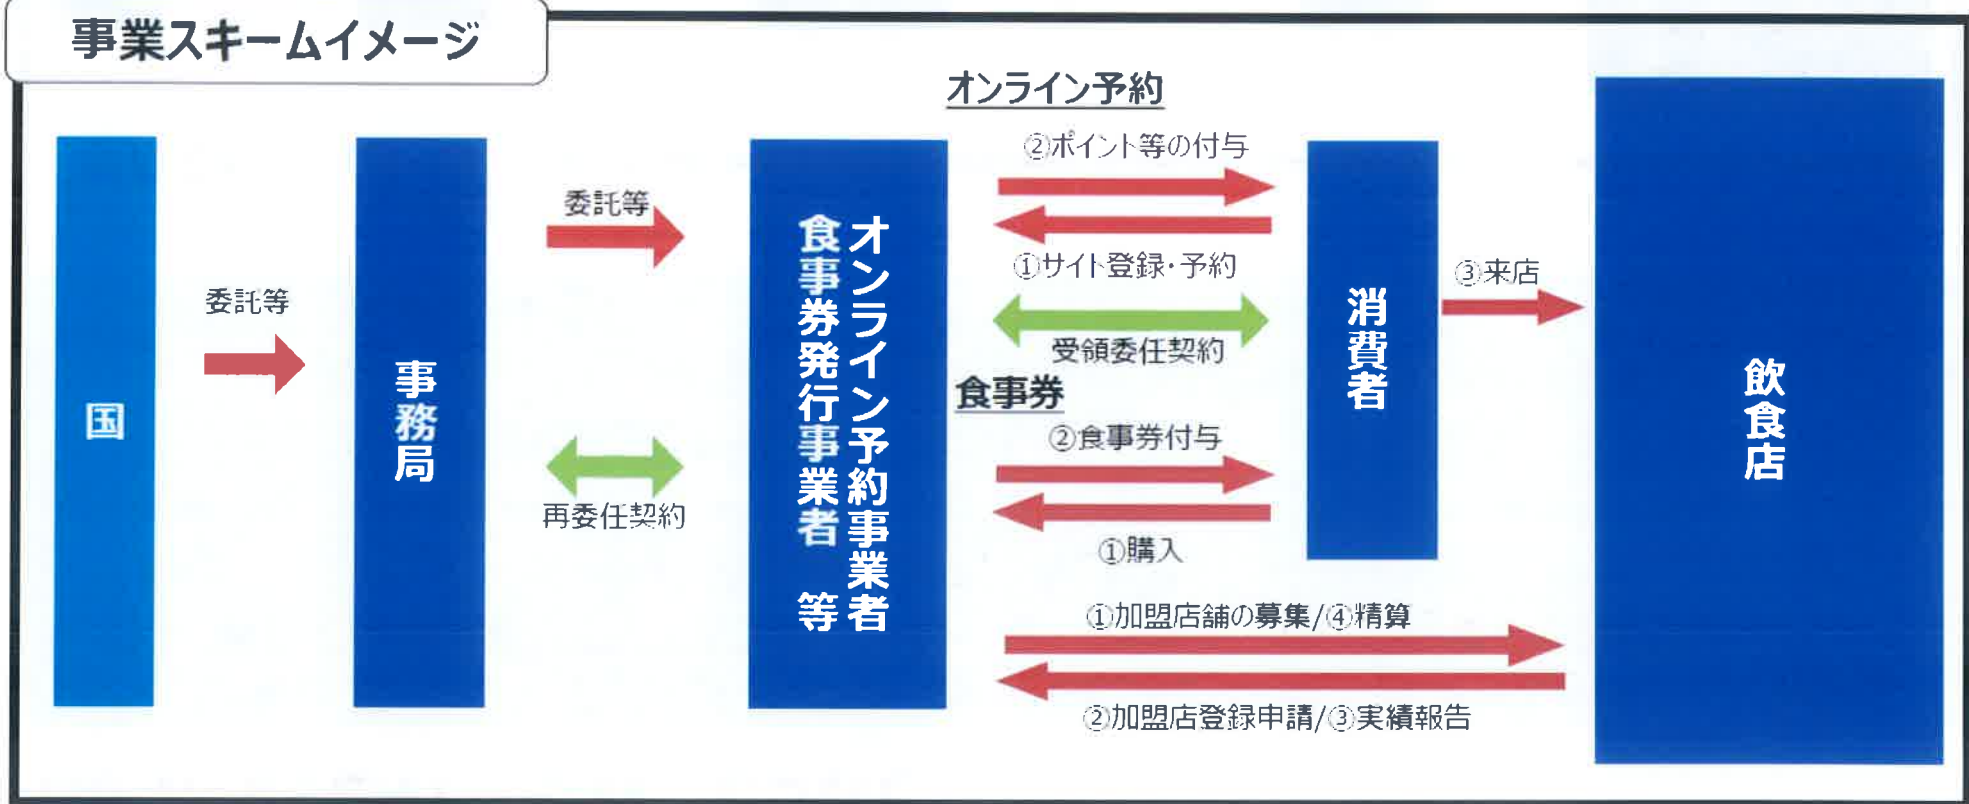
事業スキームイメージ

国

委託等

事務局

委託等

再委任契約

オンライン予約事業者
食事券発行事業者 等

オンライン予約

②ポイント等の付与

①サイト登録・予約

受領委任契約

食事券

②食事券付与

①購入

消費者

③来店

①加盟店舗の募集/④精算

②加盟店登録申請/③実績報告

飲食店